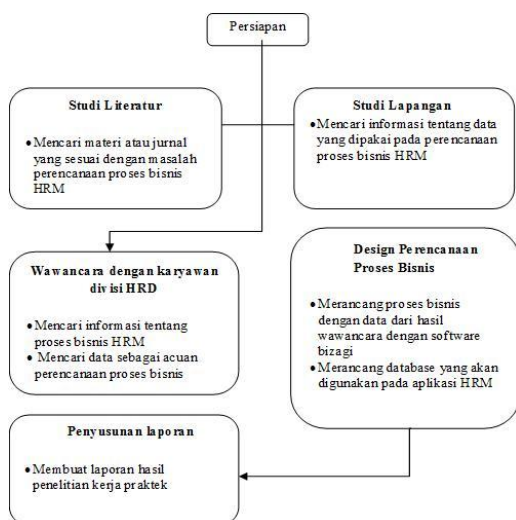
Persiapan

Studi Literatur

• Mencari materi atau jurnal yang sesuai dengan masalah perencanaan proses bisnis HRM

Studi Lapangan

• Mencari informasi tentang data yang dipakai pada perencanaan proses bisnis HRM

Wawancara dengan karyawan divisi HRD

• Mencari informasi tentang proses bisnis HRM
• Mencari data sebagai acuan perencanaan proses bisnis

Design Perencanaan Proses Bisnis

• Merancang proses bisnis dengan data dari hasil wawancara dengan software bizagi
• Merancang database yang akan digunakan pada aplikasi HRM

Penyusunan laporan

• Membuat laporan hasil penelitian kerja praktek